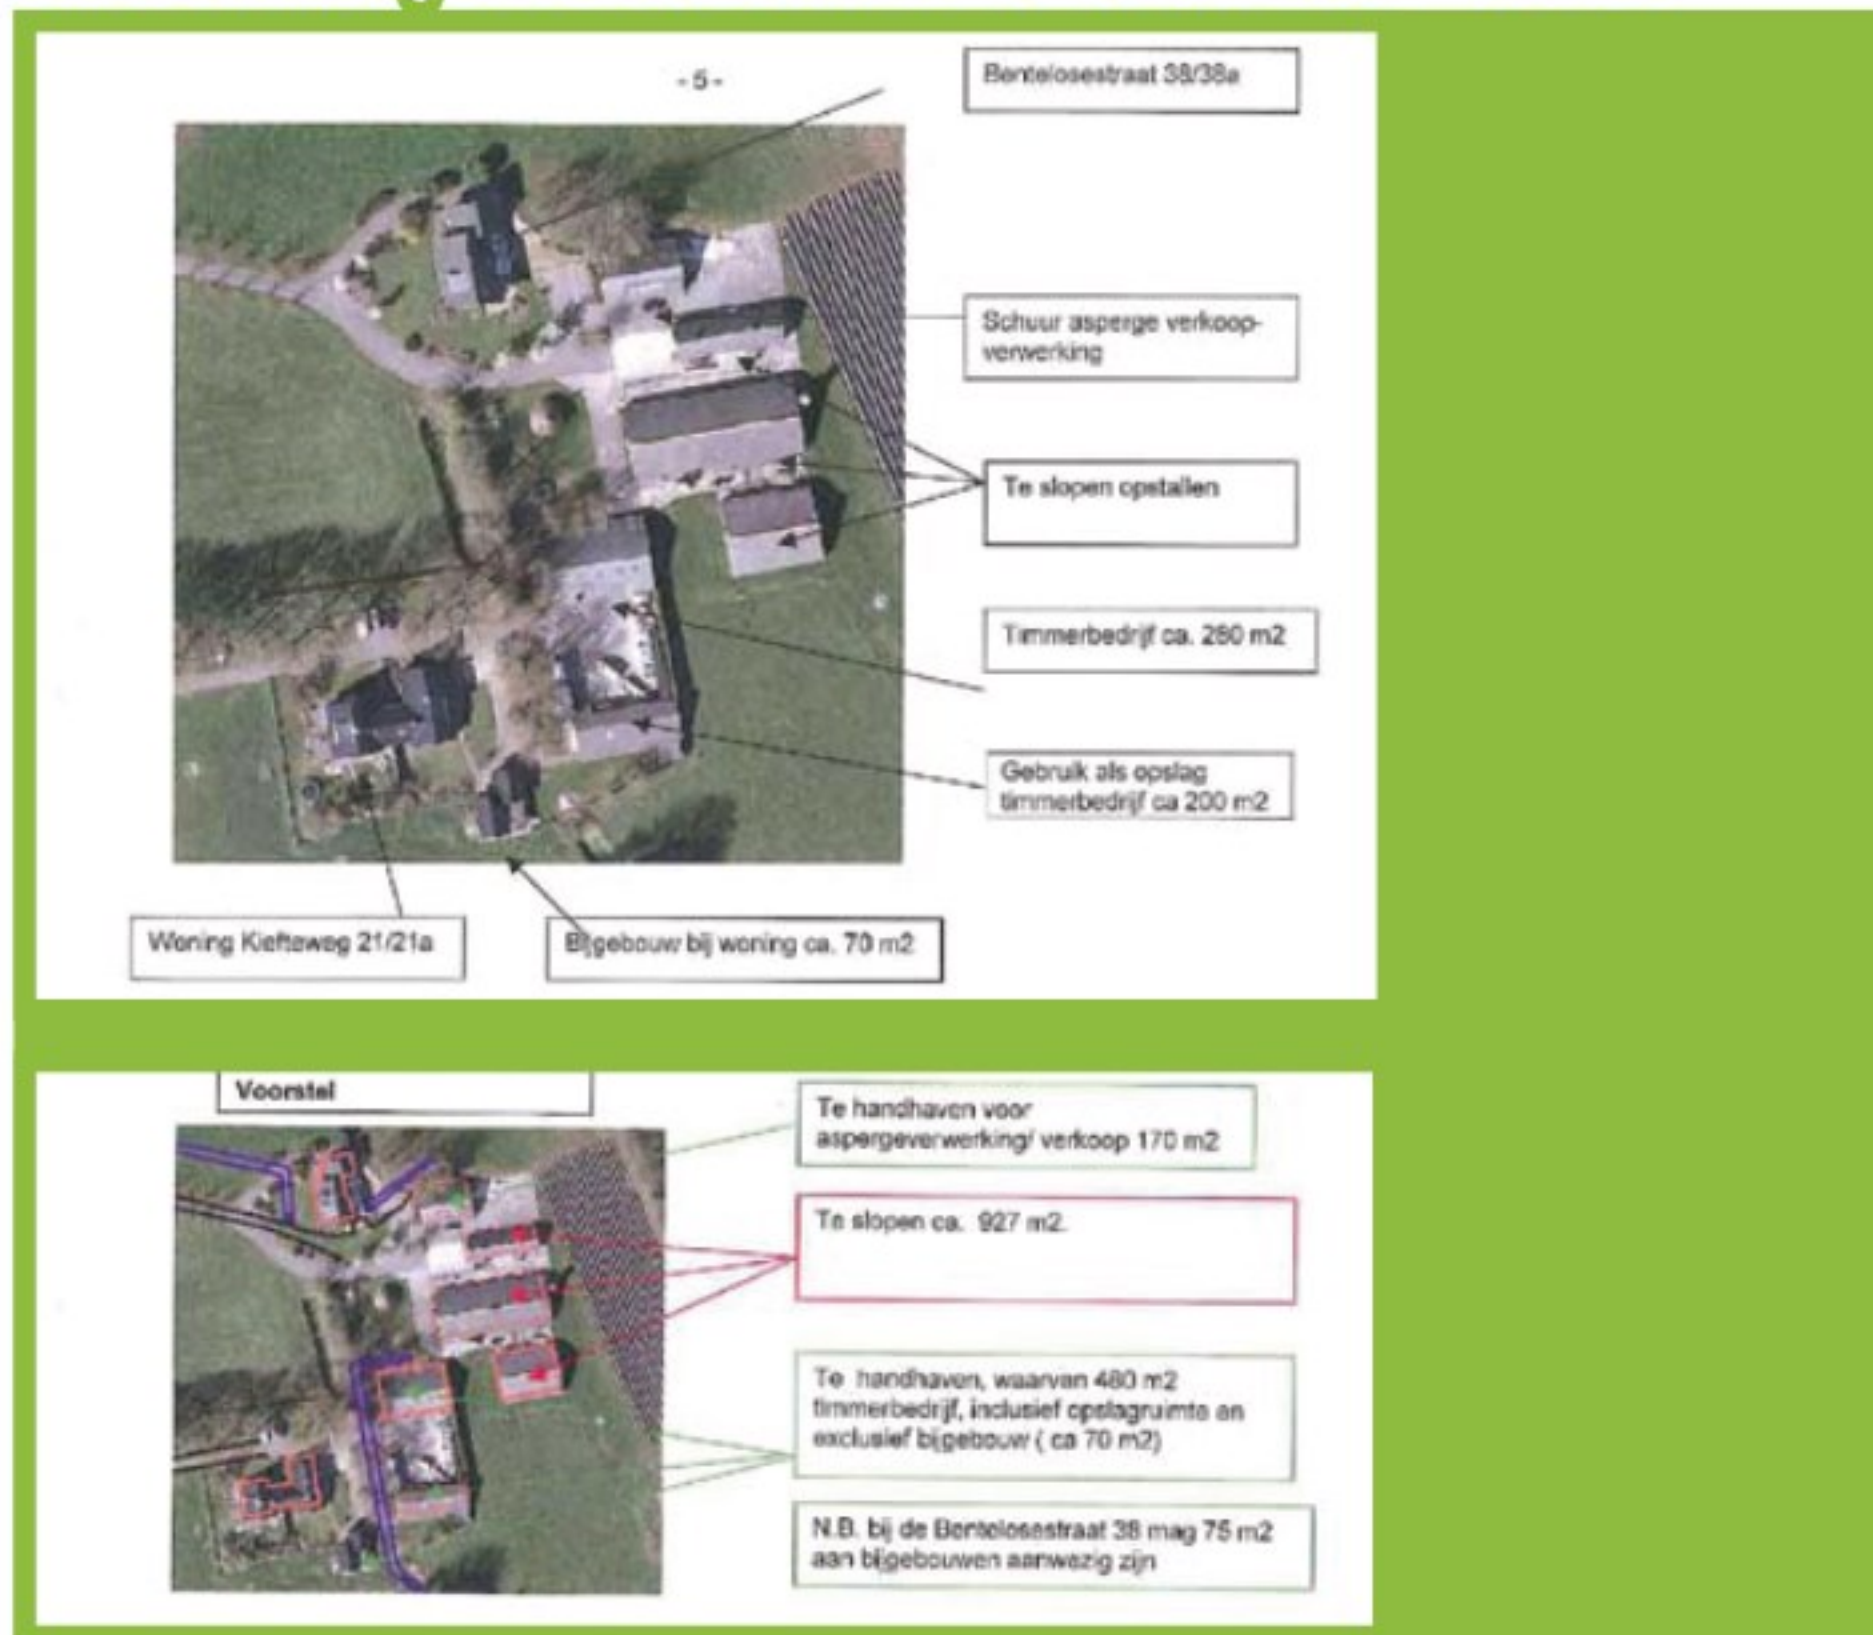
- 5 -

Bentelosestraat 38/38a

Schuur asperge verkoop-verwerking

Te slopen opstallen

Timmerbedrijf ca. 280 m2

Gebruik als opslag timmerbedrijf ca 200 m2

Woning Kiefteweg 21/21a

Bijgebouw bij woning ca. 70 m2

Voorstel

Te handhaven voor aspergeverwerking/ verkoop 170 m2

Te slopen ca. 927 m2.

Te handhaven, waarvan 480 m2 timmerbedrijf, inclusief opslagruimte en exclusief bijgebouw ( ca 70 m2)

N.B. bij de Bentelosestraat 38 mag 75 m2 aan bijgebouwen aanwezig zijn